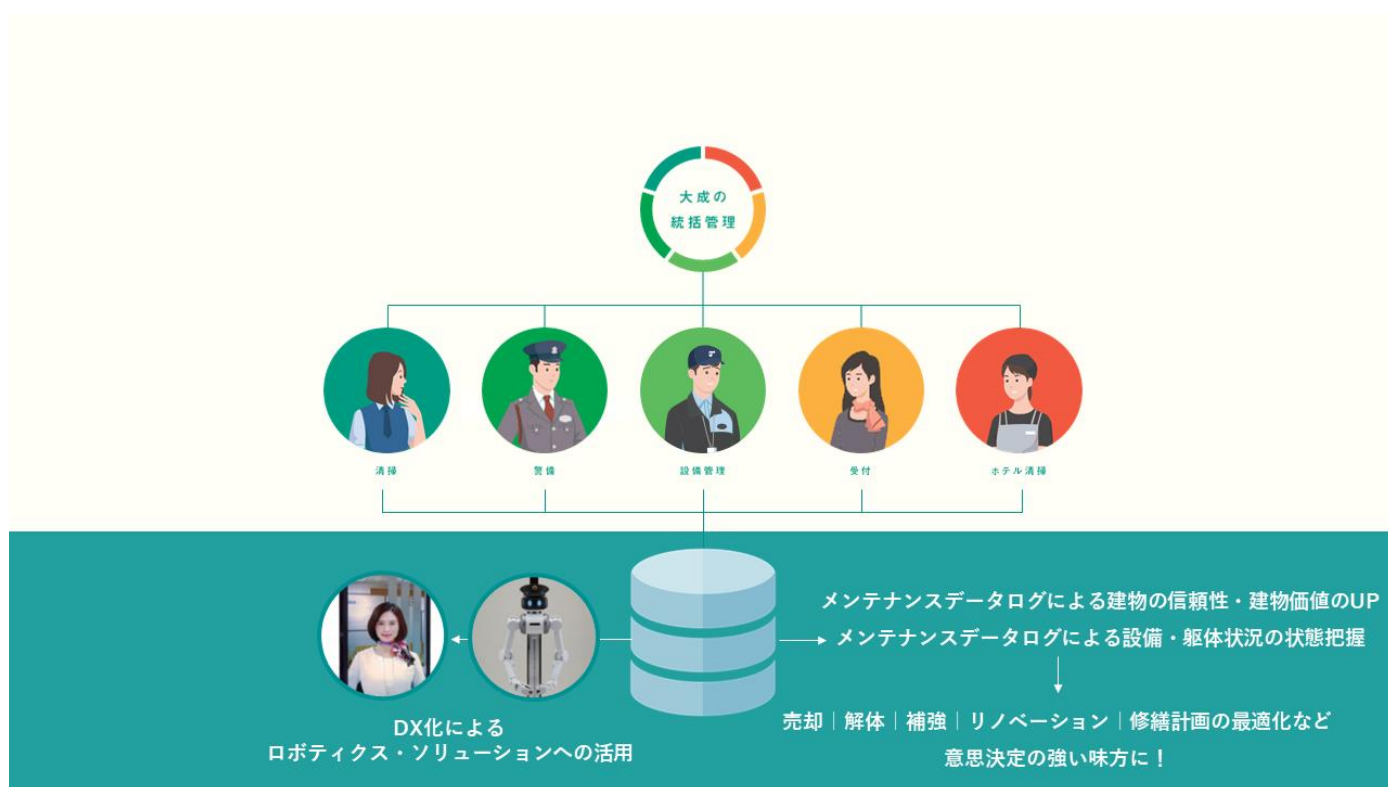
大成の
統括管理

清掃

警備

設備管理

受付

ホテル清掃

メンテナンスデータログによる建物の信頼性・建物価値のUP
メンテナンスデータログによる設備・躯体状況の状態把握

売却｜解体｜補強｜リノベーション｜修繕計画の最適化など
意思決定の強い味方に！

DX化による
ロボティクス・ソリューションへの活用